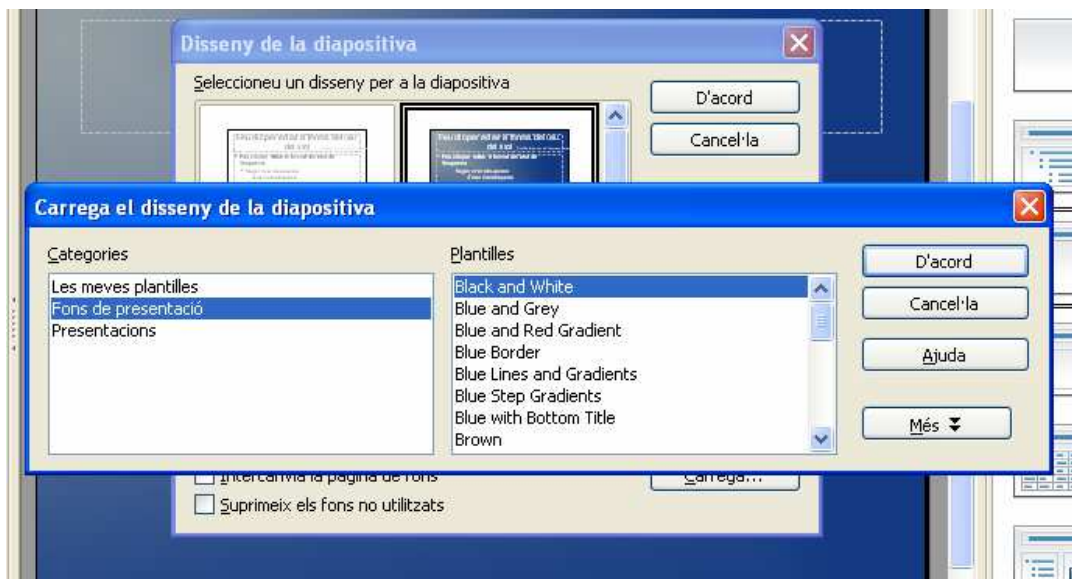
Disseny de la diapositiva

Seleccioneu un disseny per a la diapositiva

D'acord

Cancel·la

Carrega el disseny de la diapositiva

Categories

Les meves plantilles
Fons de presentació
Presentacions

Plantilles

Black and White
Blue and Grey
Blue and Red Gradient
Blue Border
Blue Lines and Gradients
Blue Step Gradients
Blue with Bottom Title
Brown

D'acord

Cancel·la

Ajuda

Més

Intercanvia la pàgina de fons

Carrega...

Suprimeix els fons no utilitzats